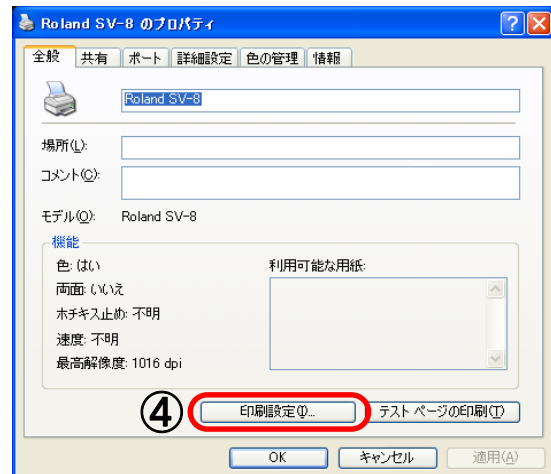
Roland SV-8 のプロパティ

全般 共有 ポート 詳細設定 色の管理 情報

Roland SV-8

場所(L):

コメント(C):

モデル(O): Roland SV-8

機能

色: はい

両面: いいえ

ホチキス止め: 不明

速度: 不明

最高解像度: 1016 dpi

利用可能な用紙:

④

印刷設定(I)...

テスト ページの印刷(T)

OK

キャンセル

適用(A)